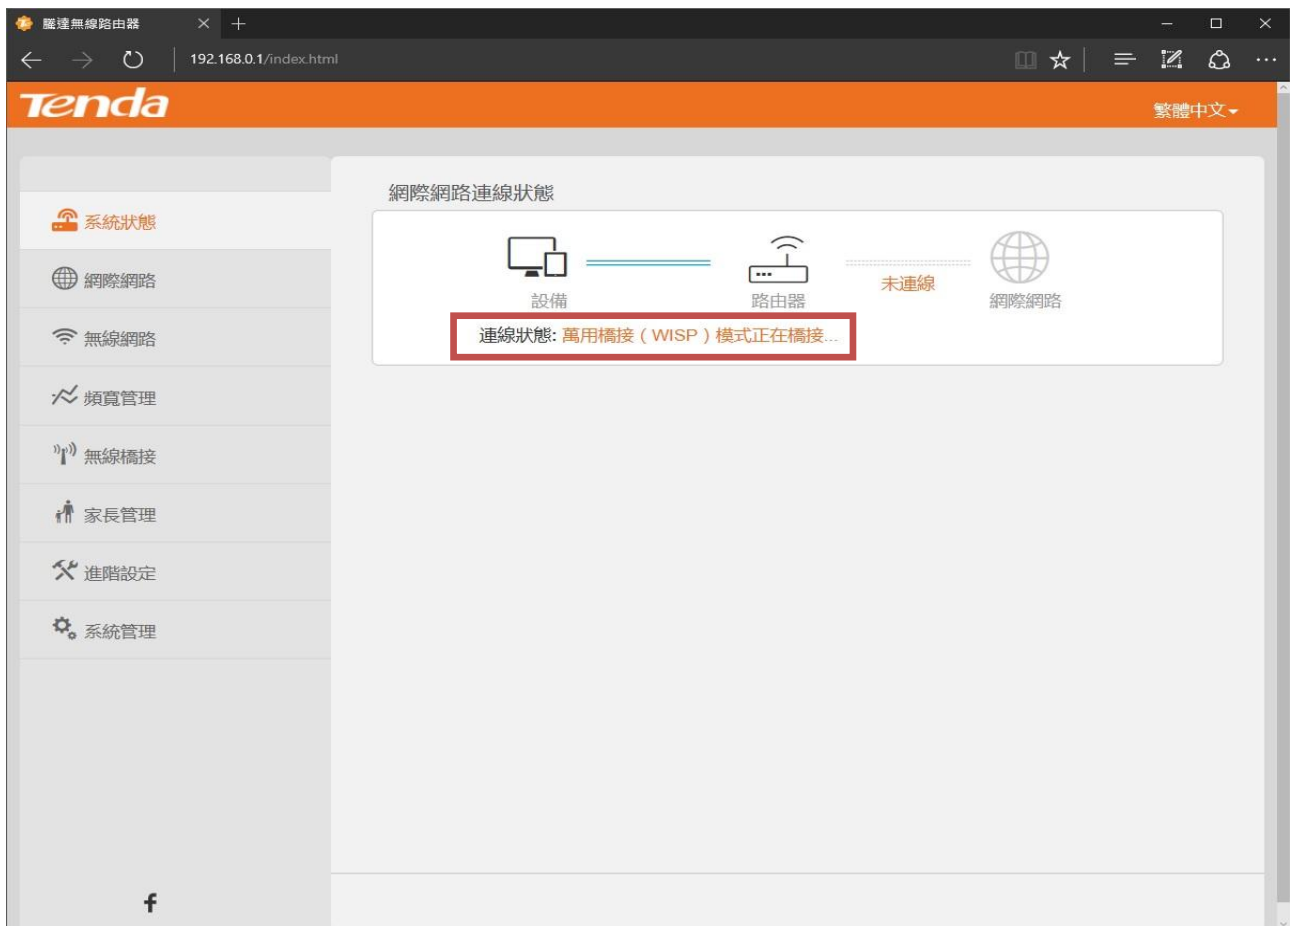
騰達無線路由器 × +

192.168.0.1/index.html

Tenda

繁體中文

系統狀態

網際網路

無線網路

頻寬管理

無線橋接

家長管理

進階設定

系統管理

網際網路連線狀態

設備

路由器

未連線

網際網路

連線狀態: 萬用橋接（WISP）模式正在橋接...

f